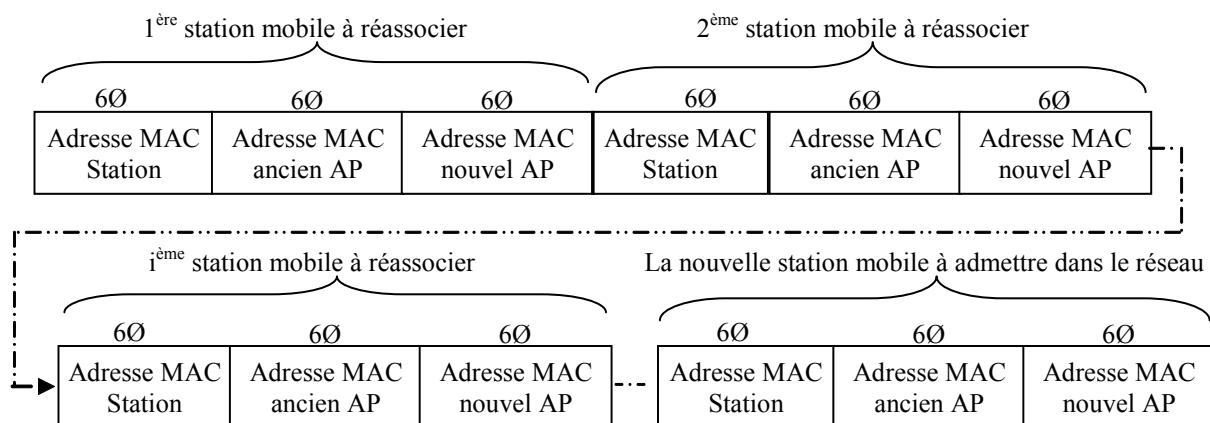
1$^{ère}$ station mobile à réassocier

2$^{ème}$ station mobile à réassocier

| 6Ø | 6Ø | 6Ø | 6Ø | 6Ø | 6Ø |
|---|---|---|---|---|---|
| Adresse MAC Station | Adresse MAC ancien AP | Adresse MAC nouvel AP | Adresse MAC Station | Adresse MAC ancien AP | Adresse MAC nouvel AP |

i$^{ème}$ station mobile à réassocier

La nouvelle station mobile à admettre dans le réseau

| 6Ø | 6Ø | 6Ø | 6Ø | 6Ø | 6Ø |
|---|---|---|---|---|---|
| Adresse MAC Station | Adresse MAC ancien AP | Adresse MAC nouvel AP | Adresse MAC Station | Adresse MAC ancien AP | Adresse MAC nouvel AP |